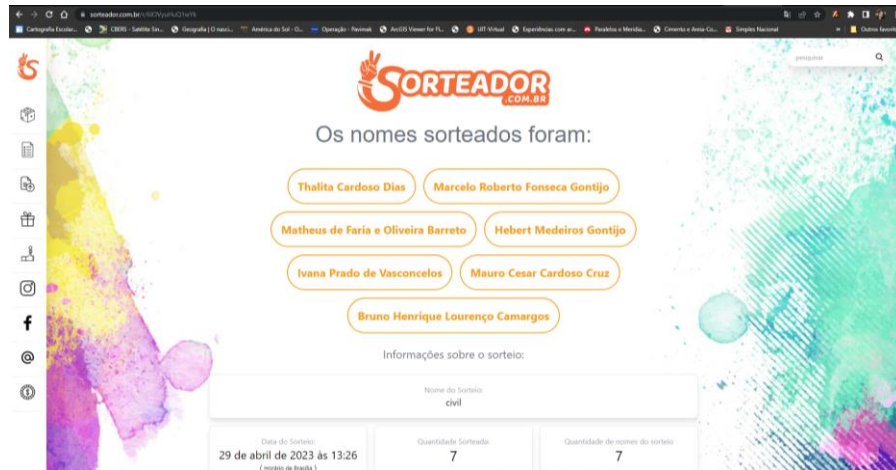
sorteador.com.br/r/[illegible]

Cartografia Escolar... CBERS - Satélite Sin... Geografia | O nasci... América do Sol - O... Operação - Pavimak ArcGIS Viewer for Fl... UIT-Virtual Experiências com ar... Paralelos e Meridia... Cimento e Areia-Co... Simples Nacional Outros favoritos

SORTEADOR .COM.BR

pesquisar

Os nomes sorteados foram:

Thalita Cardoso Dias

Marcelo Roberto Fonseca Gontijo

Matheus de Faria e Oliveira Barreto

Hebert Medeiros Gontijo

Ivana Prado de Vasconcelos

Mauro Cesar Cardoso Cruz

Bruno Henrique Lourenço Camargos

Informações sobre o sorteio:

Nome do Sorteio
civil

Data do Sorteio
29 de abril de 2023 às 13:26
( Horário de Brasília )

Quantidade Sorteada
7

Quantidade de nomes do sorteio
7